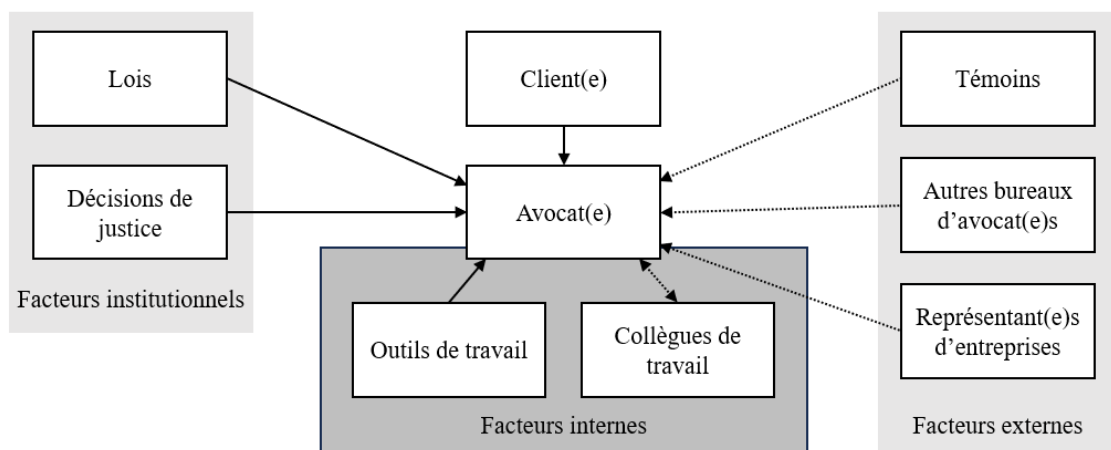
Lois

Décisions de justice

Facteurs institutionnels

Client(e)

Avocat(e)

Outils de travail

Collègues de travail

Facteurs internes

Témoins

Autres bureaux d'avocat(e)s

Représentant(e)s d'entreprises

Facteurs externes